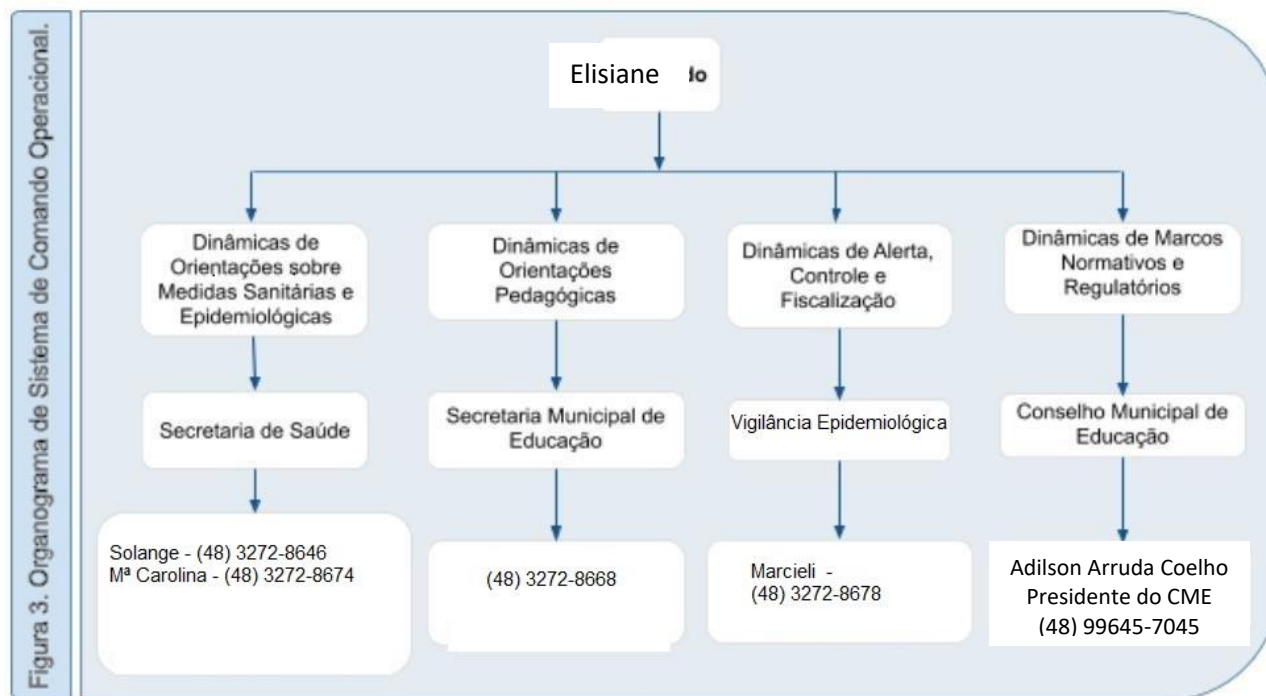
Figura 3. Organograma de Sistema de Comando Operacional.

Elisiane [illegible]

Dinâmicas de Orientações sobre Medidas Sanitárias e Epidemiológicas

Secretaria de Saúde

Solange - (48) 3272-8646
Mª Carolina - (48) 3272-8674

Dinâmicas de Orientações Pedagógicas

Secretaria Municipal de Educação

(48) 3272-8668

Dinâmicas de Alerta, Controle e Fiscalização

Vigilância Epidemiológica

Marcieli - (48) 3272-8678

Dinâmicas de Marcos Normativos e Regulatórios

Conselho Municipal de Educação

Adilson Arruda Coelho
Presidente do CME
(48) 99645-7045